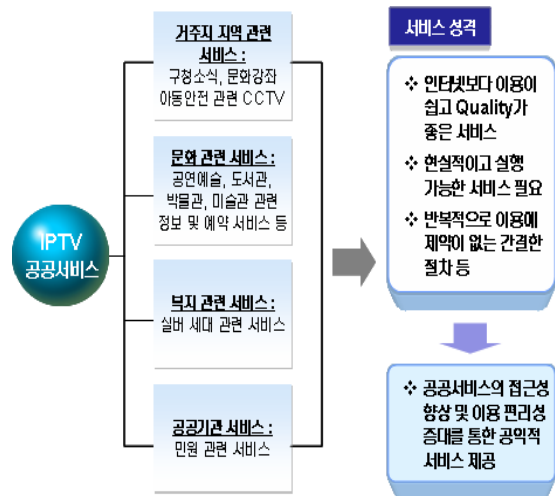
IPTV 공공서비스

거주지 지역 관련 서비스 :
구청소식, 문화강좌
아동안전 관련 CCTV

문화 관련 서비스 :
공연예술, 도서관, 박물관, 미술관 관련 정보 및 예약 서비스 등

복지 관련 서비스 :
실버 세대 관련 서비스

공공기관 서비스 :
민원 관련 서비스

서비스 성격

❖ 인터넷보다 이용이 쉽고 Quality가 좋은 서비스

❖ 현실적이고 실행 가능한 서비스 필요

❖ 반복적으로 이용에 제약이 없는 간결한 절차 등

❖ 공공서비스의 접근성 향상 및 이용 편리성 증대를 통한 공익적 서비스 제공